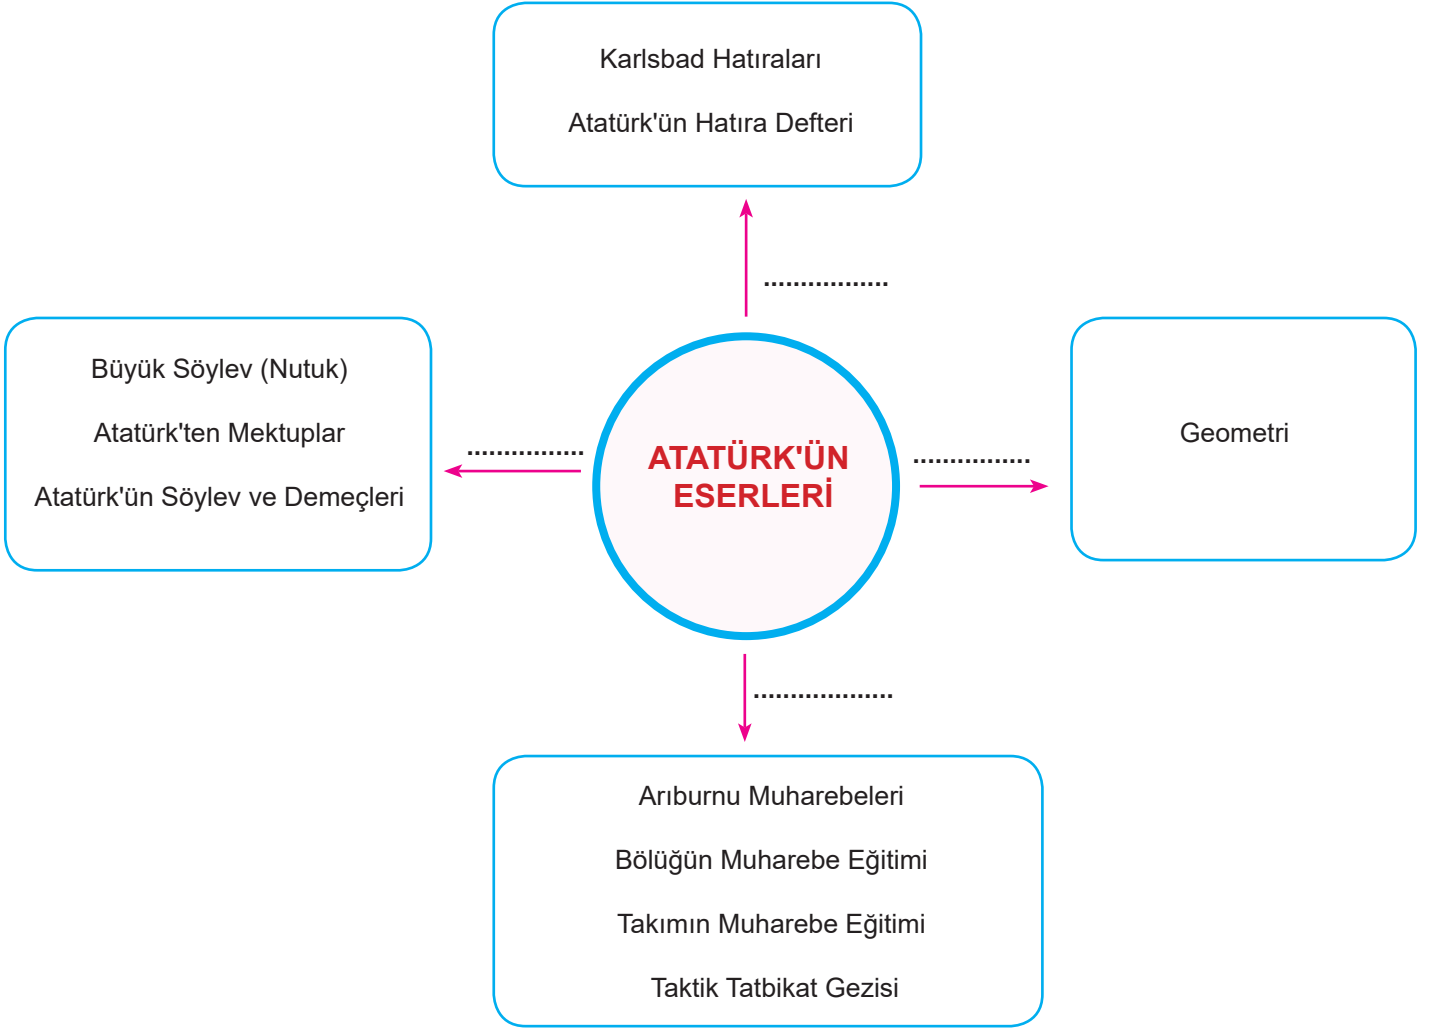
Karlsbad Hatıraları

Atatürk'ün Hatıra Defteri

..................

Büyük Söylev (Nutuk)

Atatürk'ten Mektuplar

Atatürk'ün Söylev ve Demeçleri

..................

ATATÜRK'ÜN ESERLERİ

..................

Geometri

..................

Arıburnu Muharebeleri

Bölüğün Muharebe Eğitimi

Takımın Muharebe Eğitimi

Taktik Tatbikat Gezisi